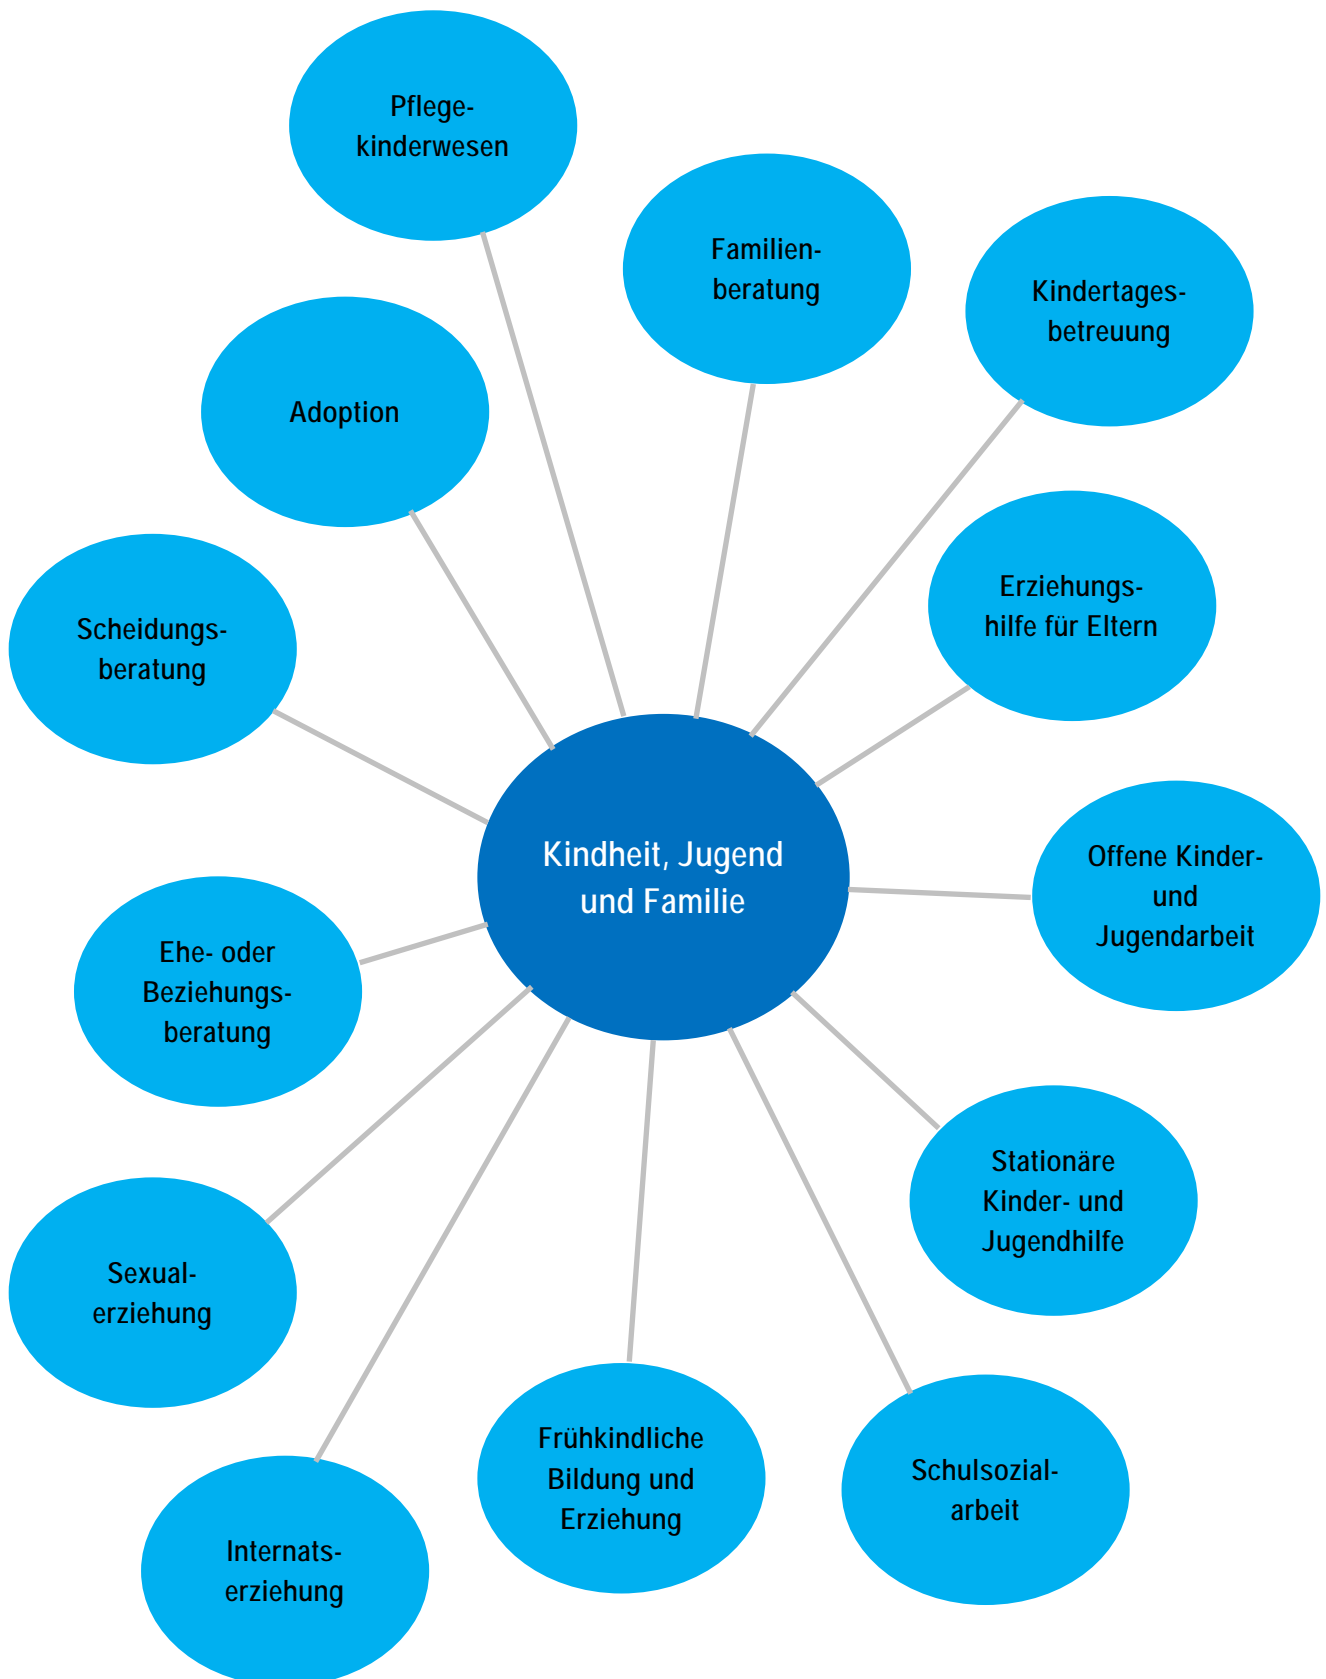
Kindheit, Jugend und Familie

Pflegekinderwesen

Familienberatung

Kindertagesbetreuung

Adoption

Erziehungshilfe für Eltern

Scheidungsberatung

Offene Kinder- und Jugendarbeit

Ehe- oder Beziehungsberatung

Stationäre Kinder- und Jugendhilfe

Sexualerziehung

Frühkindliche Bildung und Erziehung

Schulsozialarbeit

Internatserziehung